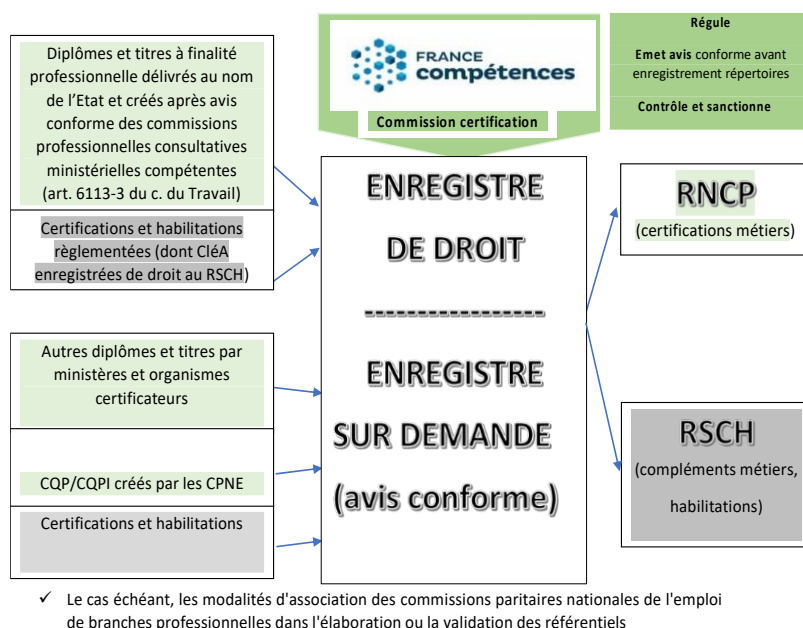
Diplômes et titres à finalité professionnelle délivrés au nom de l'Etat et créés après avis conforme des commissions professionnelles consultatives ministérielles compétentes (art. 6113-3 du c. du Travail)

Certifications et habilitations règlementées (dont CléA enregistrées de droit au RSCH)

Autres diplômes et titres par ministères et organismes certificateurs

CQP/CQPI créés par les CPNE

Certifications et habilitations

FRANCE compétences

Commission certification

Régule

**Emet avis** conforme avant enregistrement répertoires

Contrôle et sanctionne

ENREGISTRE DE DROIT

------------------

ENREGISTRE SUR DEMANDE (avis conforme)

RNCP (certifications métiers)

RSCH (compléments métiers, habilitations)

✓ Le cas échéant, les modalités d'association des commissions paritaires nationales de l'emploi de branches professionnelles dans l'élaboration ou la validation des référentiels